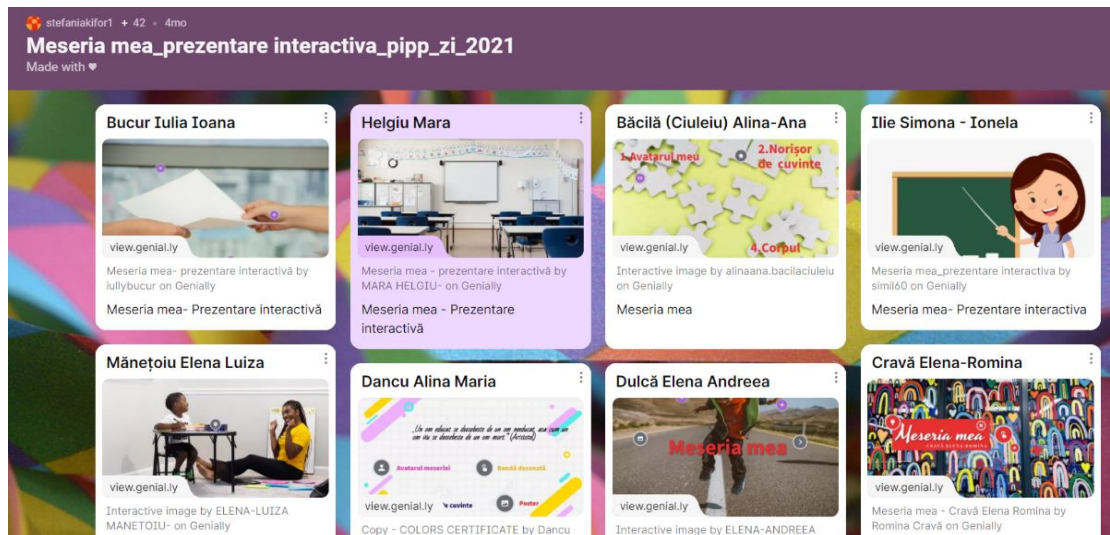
stefaniakifor1 + 42 • 4mo

Meseria mea_prezentare interactiva_pipp_zi_2021

Made with ♥

Bucur Iulia Ioana

view.genial.ly

Meseria mea- prezentare interactivă by iullybucur on Genially

Meseria mea- Prezentare interactivă

Helgiu Mara

view.genial.ly

Meseria mea - prezentare interactivă by MARA HELGIU- on Genially

Meseria mea - Prezentare interactivă

Băcilă (Ciuleiu) Alina-Ana

1.Avatarul meu

2.Norișor de cuvinte

4.Corpul

view.genial.ly

Interactive image by alinaana.bacilaciuleiu on Genially

Meseria mea

Ilie Simona - Ionela

view.genial.ly

Meseria mea_prezentare interactiva by simil60 on Genially

Meseria mea- Prezentare interactiva

Mănețoiu Elena Luiza

view.genial.ly

Interactive image by ELENA-LUIZA MANETOIU- on Genially

Dancu Alina Maria

„Un om educat și descoperă de un om mort.” (Aristotel)

Avatarul meseriei

Dansă dansată

view.genial.ly

cuvinte

Poster

Copy - COLORS CERTIFICATE by Dancu

Dulcă Elena Andreea

Meseria mea

view.genial.ly

Interactive image by ELENA-ANDREEA

Cravă Elena-Romina

Meseria mea

CRAVĂ ELENA ROMINA

view.genial.ly

Meseria mea - Cravă Elena Romina by Romina Cravă on Genially